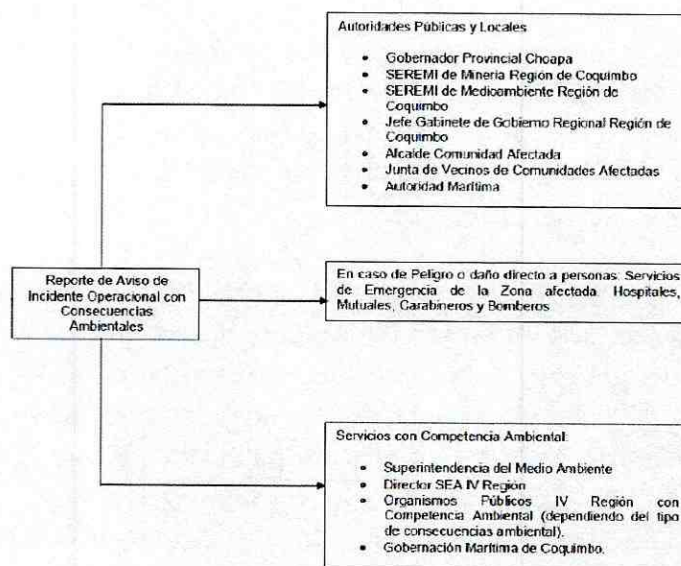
Autoridades Públicas y Locales

- Gobernador Provincial Choapa
- SEREMI de Minería Región de Coquimbo
- SEREMI de Medioambiente Región de Coquimbo
- Jefe Gabinete de Gobierno Regional Región de Coquimbo
- Alcalde Comunidad Afectada
- Junta de Vecinos de Comunidades Afectadas
- Autoridad Marítima

Reporte de Aviso de Incidente Operacional con Consecuencias Ambientales

En caso de Peligro o daño directo a personas: Servicios de Emergencia de la Zona afectada. Hospitales, Mutuales, Carabineros y Bomberos.

Servicios con Competencia Ambiental:

- Superintendencia del Medio Ambiente
- Director SEA IV Región
- Organismos Públicos IV Región con Competencia Ambiental (dependiendo del tipo de consecuencias ambiental).
- Gobernación Marítima de Coquimbo.